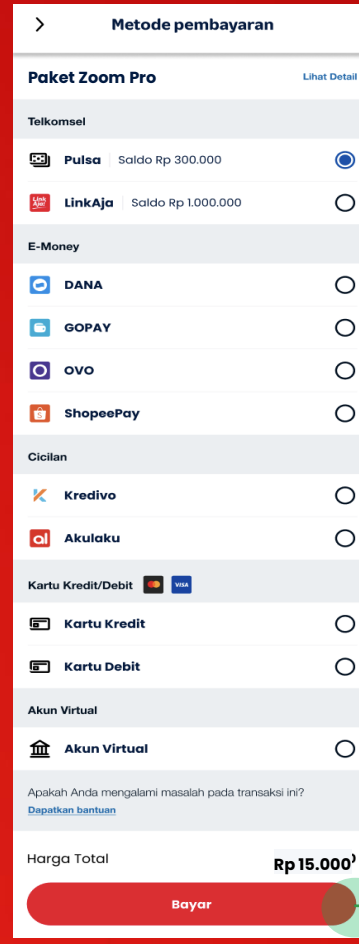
>

Metode pembayaran

Paket Zoom Pro

Lihat Detail

Telkomsel

Pulsa | Saldo Rp 300.000

LinkAja | Saldo Rp 1.000.000

E-Money

DANA

GOPAY

OVO

ShopeePay

Cicilan

Kredivo

Akulaku

Kartu Kredit/Debit

VISA

Kartu Kredit

Kartu Debit

Akun Virtual

Akun Virtual

Apakah Anda mengalami masalah pada transaksi ini?

Dapatkan bantuan

Harga Total

Rp 15.000

Bayar